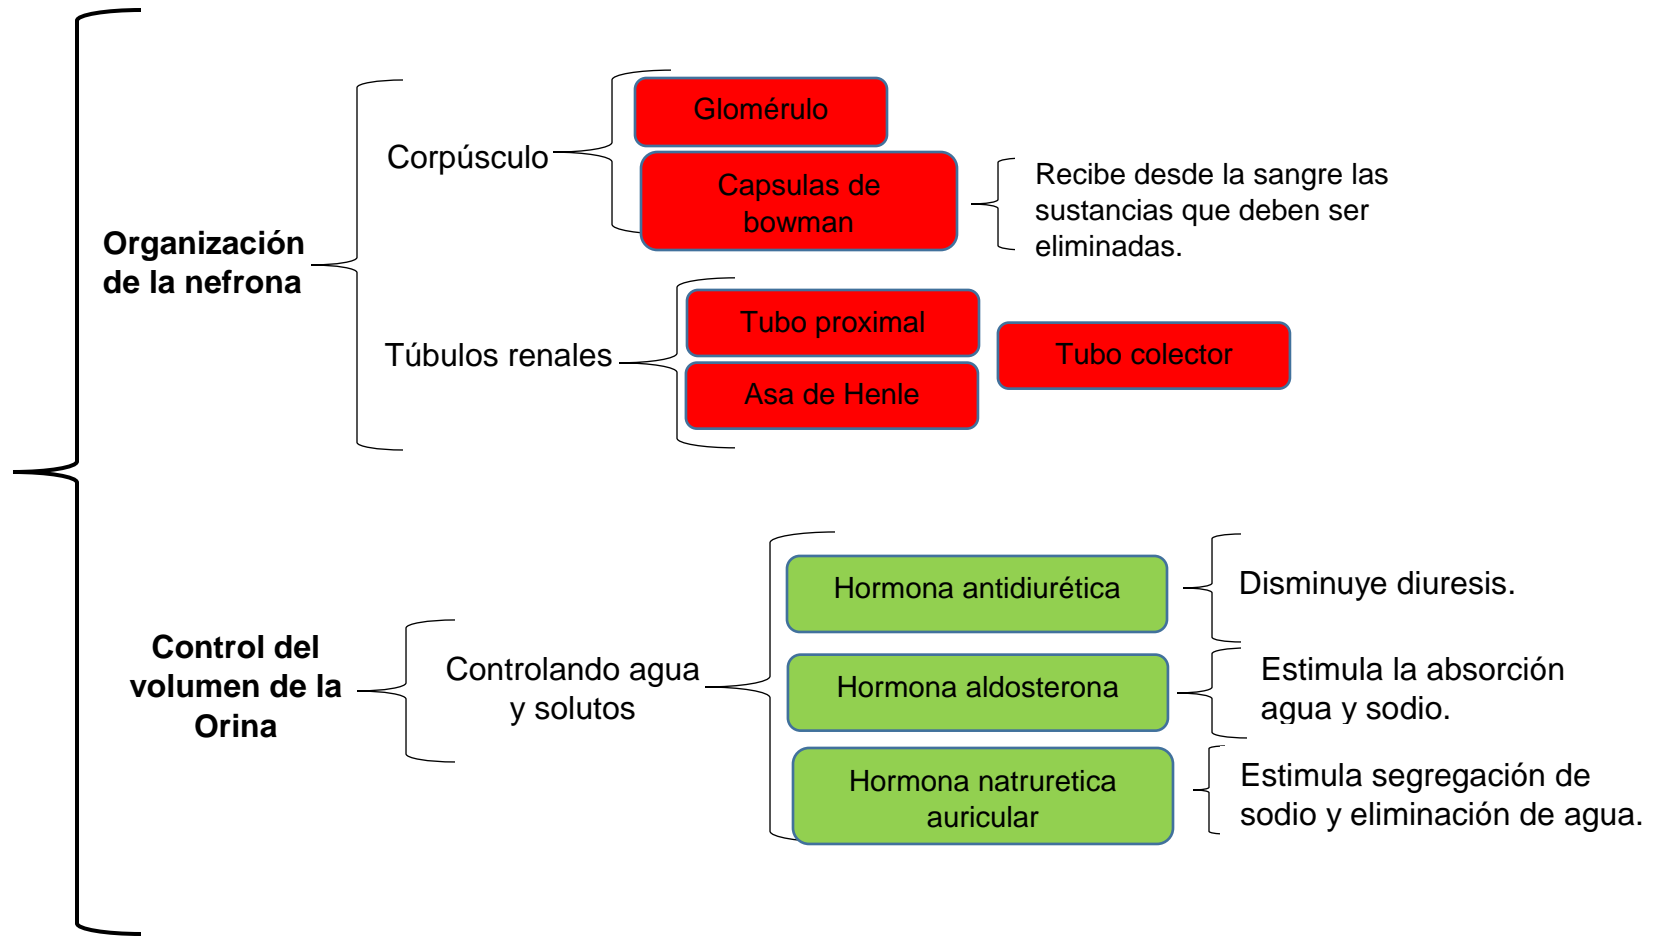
**Organización de la nefrona**

Corpúsculo

Glomérulo

Capsulas de bowman

Recibe desde la sangre las sustancias que deben ser eliminadas.

Túbulos renales

Tubo proximal

Asa de Henle

Tubo colector

**Control del volumen de la Orina**

Controlando agua y solutos

Hormona antidiurética

Disminuye diuresis.

Hormona aldosterona

Estimula la absorción agua y sodio.

Hormona natruretica auricular

Estimula segregación de sodio y eliminación de agua.